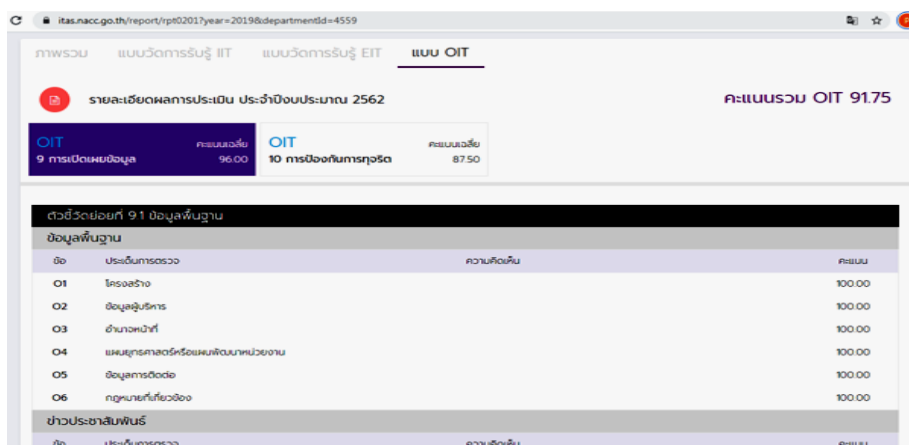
itas.nacc.go.th/report/rpt0201?year=2019&departmentId=4559

ภาพรวม แบบวัดการรับรู้ IIT แบบวัดการรับรู้ EIT แบบ OIT

รายละเอียดผลการประเมิน ประจำปีงบประมาณ 2562

คะแนนรวม OIT 91.75

OIT คะแนนเฉลี่ย
9 การเปิดเผยข้อมูล 96.00

OIT คะแนนเฉลี่ย
10 การป้องกันการทุจริต 87.50

ตัวชี้วัดย่อยที่ 9.1 ข้อมูลพื้นฐาน

ข้อมูลพื้นฐาน

| ข้อ | ประเด็นการตรวจ | ความคิดเห็น | คะแนน |
|---|---|---|---|
| O1 | โครงสร้าง | | 100.00 |
| O2 | ข้อมูลผู้บริหาร | | 100.00 |
| O3 | อำนาจหน้าที่ | | 100.00 |
| O4 | แผนยุทธศาสตร์หรือแผนพัฒนาหน่วยงาน | | 100.00 |
| O5 | ข้อมูลการติดต่อ | | 100.00 |
| O6 | กฎหมายที่เกี่ยวข้อง | | 100.00 |

ข่าวประชาสัมพันธ์

ข้อ ประเด็นการตรวจ ความคิดเห็น คะแนน